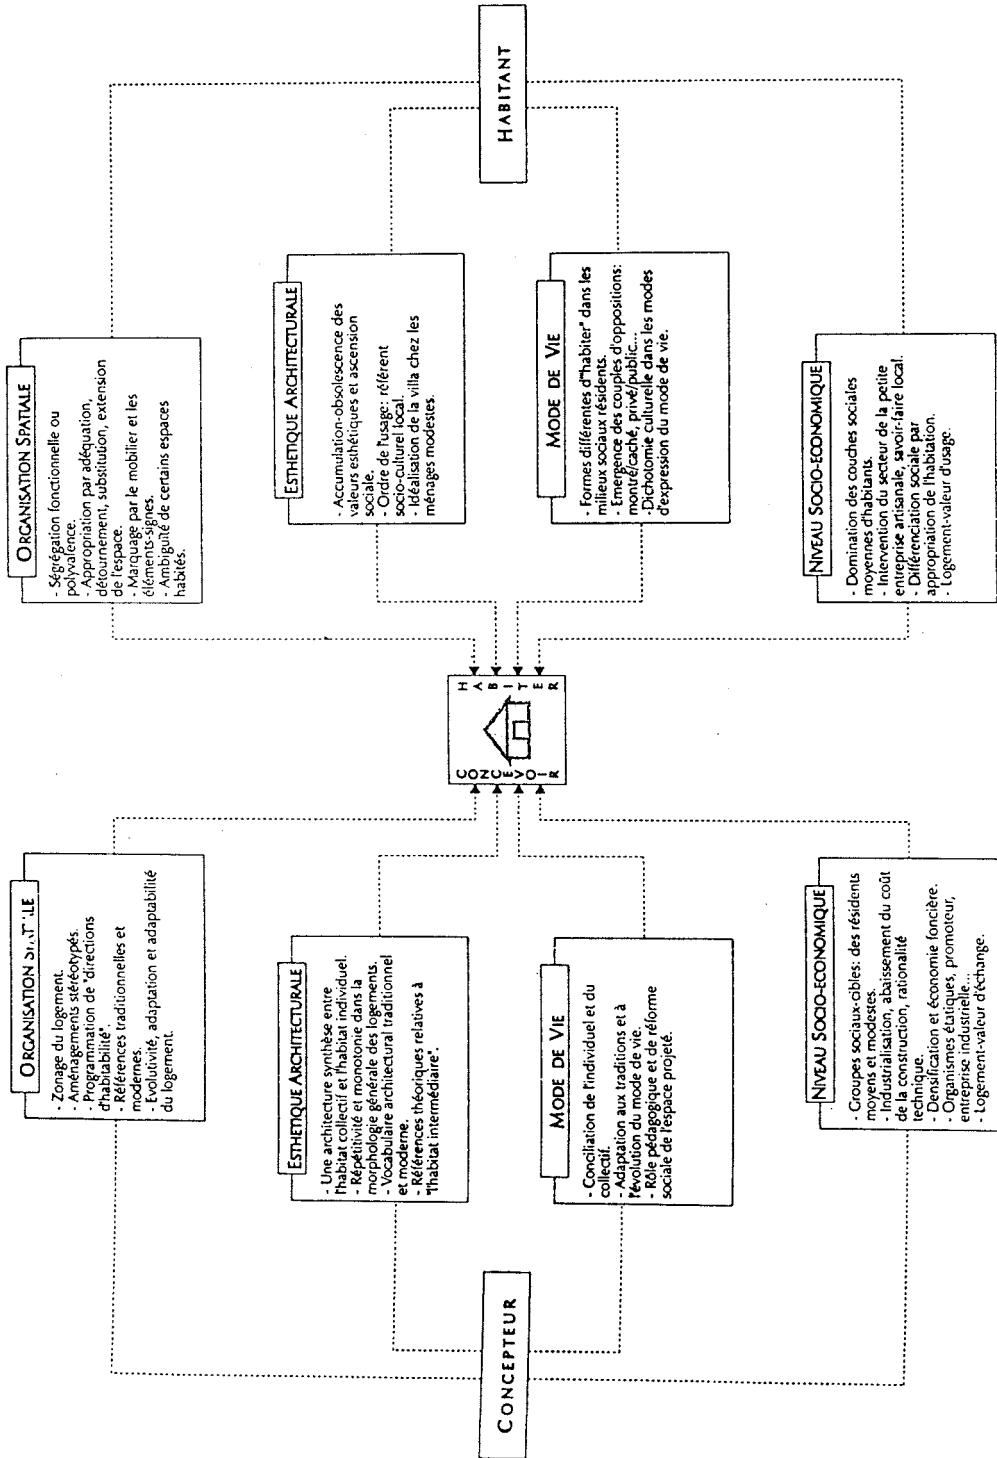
HABITANT

ORGANISATION SPATIALE

- Ségrégation fonctionnelle ou polyvalence.
- Appropriation par adéquation, détournement, substitution, extension de l'espace.
- Marquage par le mobilier et les éléments-signes.
- Ambiguïté de certains espaces habités.

ESTHETIQUE ARCHITECTURALE

- Accumulation-obsolescence des valeurs esthétiques et ascension sociale.
- Ordre de l'usage: référent socio-culturel local.
- Idéalisation de la villa chez les ménages modestes.

MODE DE VIE

- Formes différentes d'"habiter" dans les milieux sociaux résidents.
- Emergence des couples d'oppositions: montré/caché, privé/public...
- Dichotomie culturelle dans les modes d'expression du mode de vie.

NIVEAU SOCIO-ECONOMIQUE

- Domination des couches sociales moyennes d'habitants.
- Intervention du secteur de la petite entreprise artisanale, savoir-faire local.
- Différenciation sociale par appropriation de l'habitation.
- Logement-valeur d'usage.

HABITER

CONCEVOIR

ORGANISATION SP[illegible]LE

- Zonage du logement.
- Aménagements stéréotypés.
- Programmation de "directions d'habitabilité".
- Références traditionnelles et modernes.
- Evolutivité, adaptation et adaptabilité du logement.

ESTHETIQUE ARCHITECTURALE

- Une architecture synthèse entre l'habitat collectif et l'habitat individuel.
- Répétitivité et monotonie dans la morphologie générale des logements.
- Vocabulaire architectural traditionnel et moderne.
- Références théoriques relatives à "l'habitat intermédiaire".

MODE DE VIE

- Conciliation de l'individuel et du collectif.
- Adaptation aux traditions et à l'évolution du mode de vie.
- Rôle pédagogique et de réforme sociale de l'espace projeté.

NIVEAU SOCIO-ECONOMIQUE

- Groupes sociaux-cibles: des résidents moyens et modestes.
- Industrialisation, abaissement du coût de la construction, rationalité technique.
- Densification et économie foncière.
- Organismes étatiques, promoteur, entreprise industrielle...
- Logement-valeur d'échange.

CONCEPTEUR